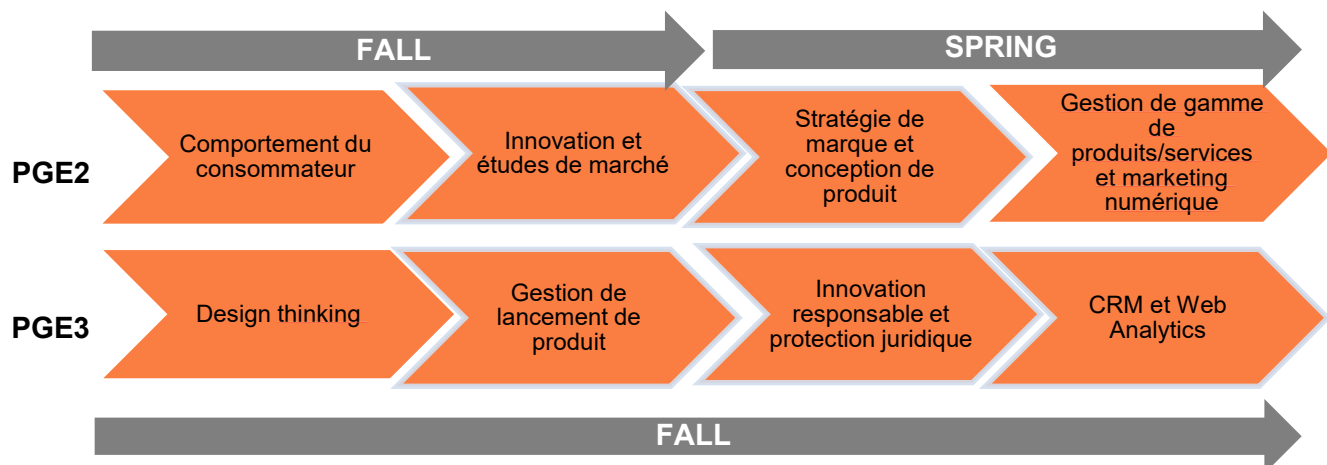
FALL

SPRING

PGE2

Comportement du consommateur

Innovation et études de marché

Stratégie de marque et conception de produit

Gestion de gamme de produits/services et marketing numérique

PGE3

Design thinking

Gestion de lancement de produit

Innovation responsable et protection juridique

CRM et Web Analytics

FALL